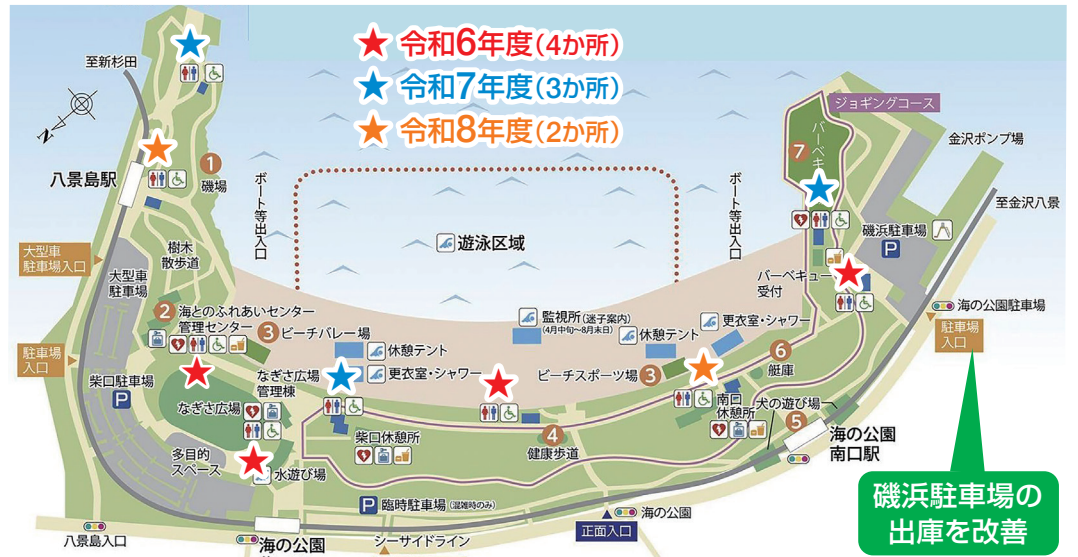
★ 令和6年度(4か所)
★ 令和7年度(3か所)
★ 令和8年度(2か所)

至新杉田
八景島駅
1 磯場
ボート等出入口
遊泳区域
ボート等出入口
ジョギングコース
7 バーベキュー場
金沢ポンプ場
至金沢八景
磯浜駐車場
P
大型車駐車場入口
樹木散歩道
大型車駐車場
2 海とのふれあいセンター 管理センター
3 ビーチバレー場
休憩テント
監視所(迷子案内) (4月中旬〜8月末日)
休憩テント
更衣室・シャワー
バーベキュー受付
海の公園駐車場
駐車場入口
駐車場入口
柴口駐車場
P
なぎさ広場管理棟
更衣室・シャワー
ビーチスポーツ場 3
6 艇庫
なぎさ広場
柴口休憩所
南口休憩所
犬の遊び場
5
海の公園南口駅
4 健康歩道
多目的スペース
水遊び場
P 臨時駐車場(混雑時のみ)
磯浜駐車場の出庫を改善
正面入口
海の公園
八景島入口
海の公園
シーサイドライン